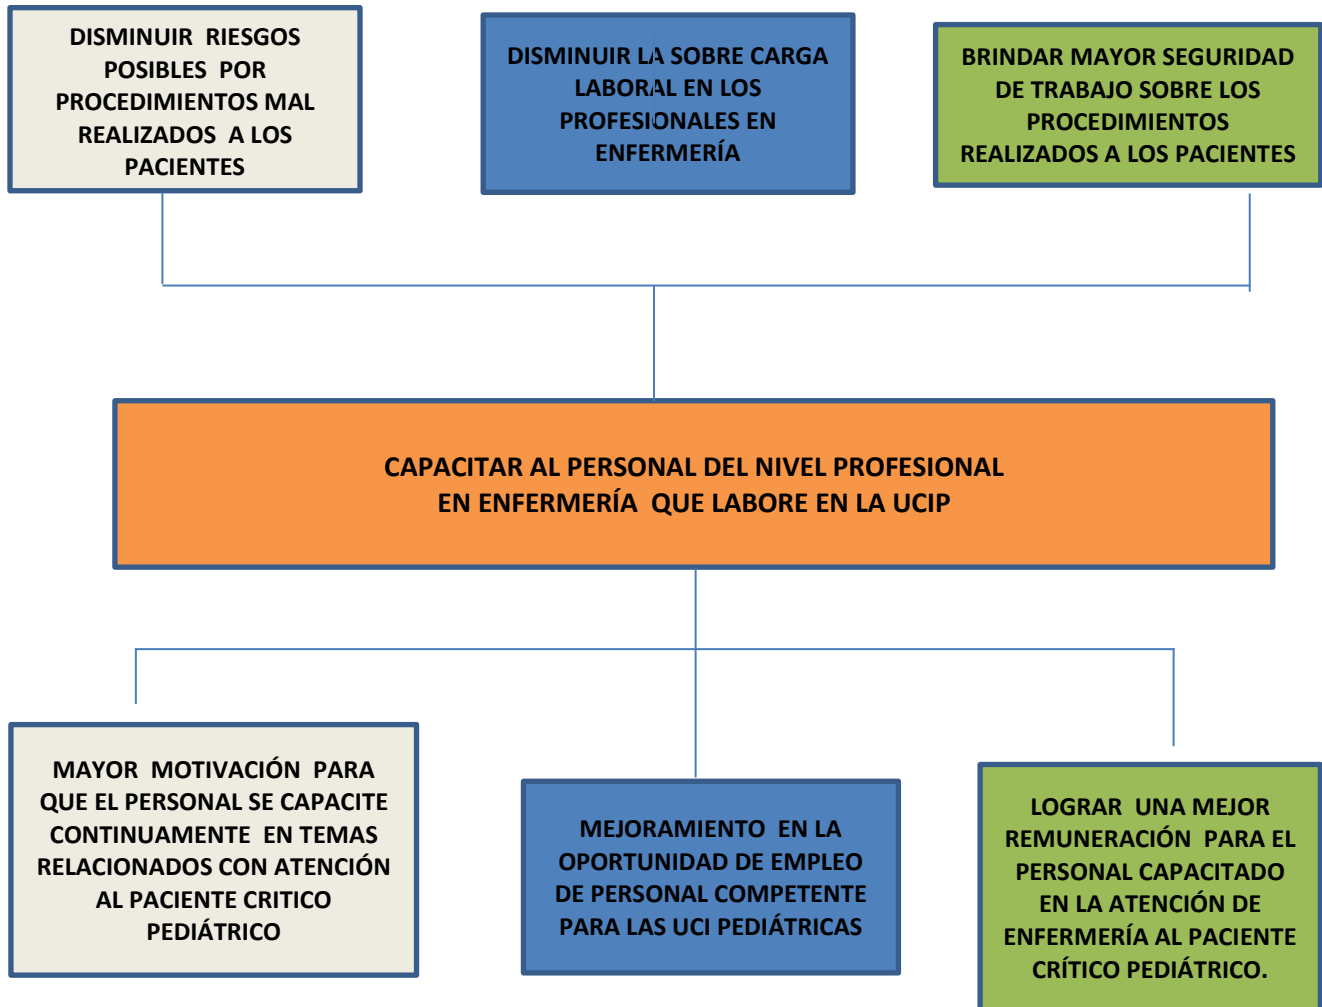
DISMINUIR RIESGOS POSIBLES POR PROCEDIMIENTOS MAL REALIZADOS A LOS PACIENTES

DISMINUIR LA SOBRE CARGA LABORAL EN LOS PROFESIONALES EN ENFERMERÍA

BRINDAR MAYOR SEGURIDAD DE TRABAJO SOBRE LOS PROCEDIMIENTOS REALIZADOS A LOS PACIENTES

CAPACITAR AL PERSONAL DEL NIVEL PROFESIONAL EN ENFERMERÍA QUE LABORE EN LA UCIP

MAYOR MOTIVACIÓN PARA QUE EL PERSONAL SE CAPACITE CONTINUAMENTE EN TEMAS RELACIONADOS CON ATENCIÓN AL PACIENTE CRITICO PEDIÁTRICO

MEJORAMIENTO EN LA OPORTUNIDAD DE EMPLEO DE PERSONAL COMPETENTE PARA LAS UCI PEDIÁTRICAS

LOGRAR UNA MEJOR REMUNERACIÓN PARA EL PERSONAL CAPACITADO EN LA ATENCIÓN DE ENFERMERÍA AL PACIENTE CRÍTICO PEDIÁTRICO.